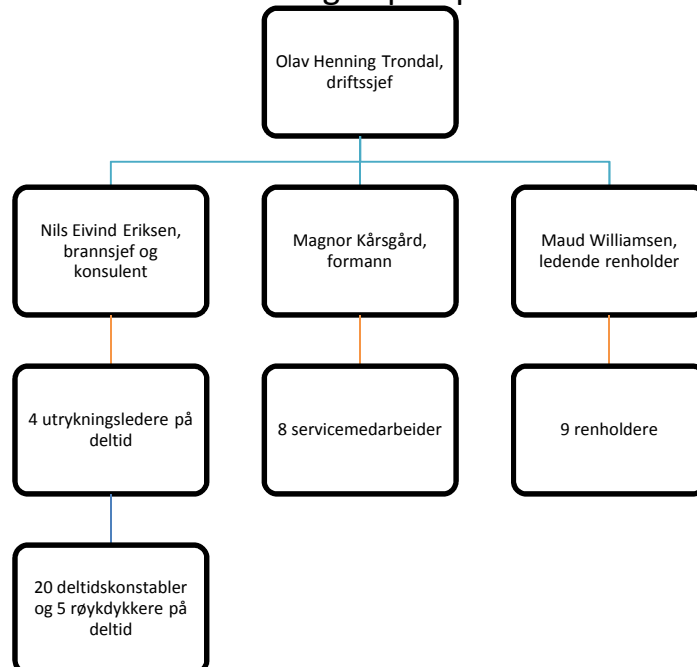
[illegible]

Olav Henning Trondal, driftssjef

Nils Eivind Eriksen, brannsjef og konsulent

Magnor Kårsgård, formann

Maud Williamsen, ledende renholder

4 utrykningsledere på deltid

8 servicemedarbeider

9 renholdere

20 deltidskonstabler og 5 røykdykkere på deltid